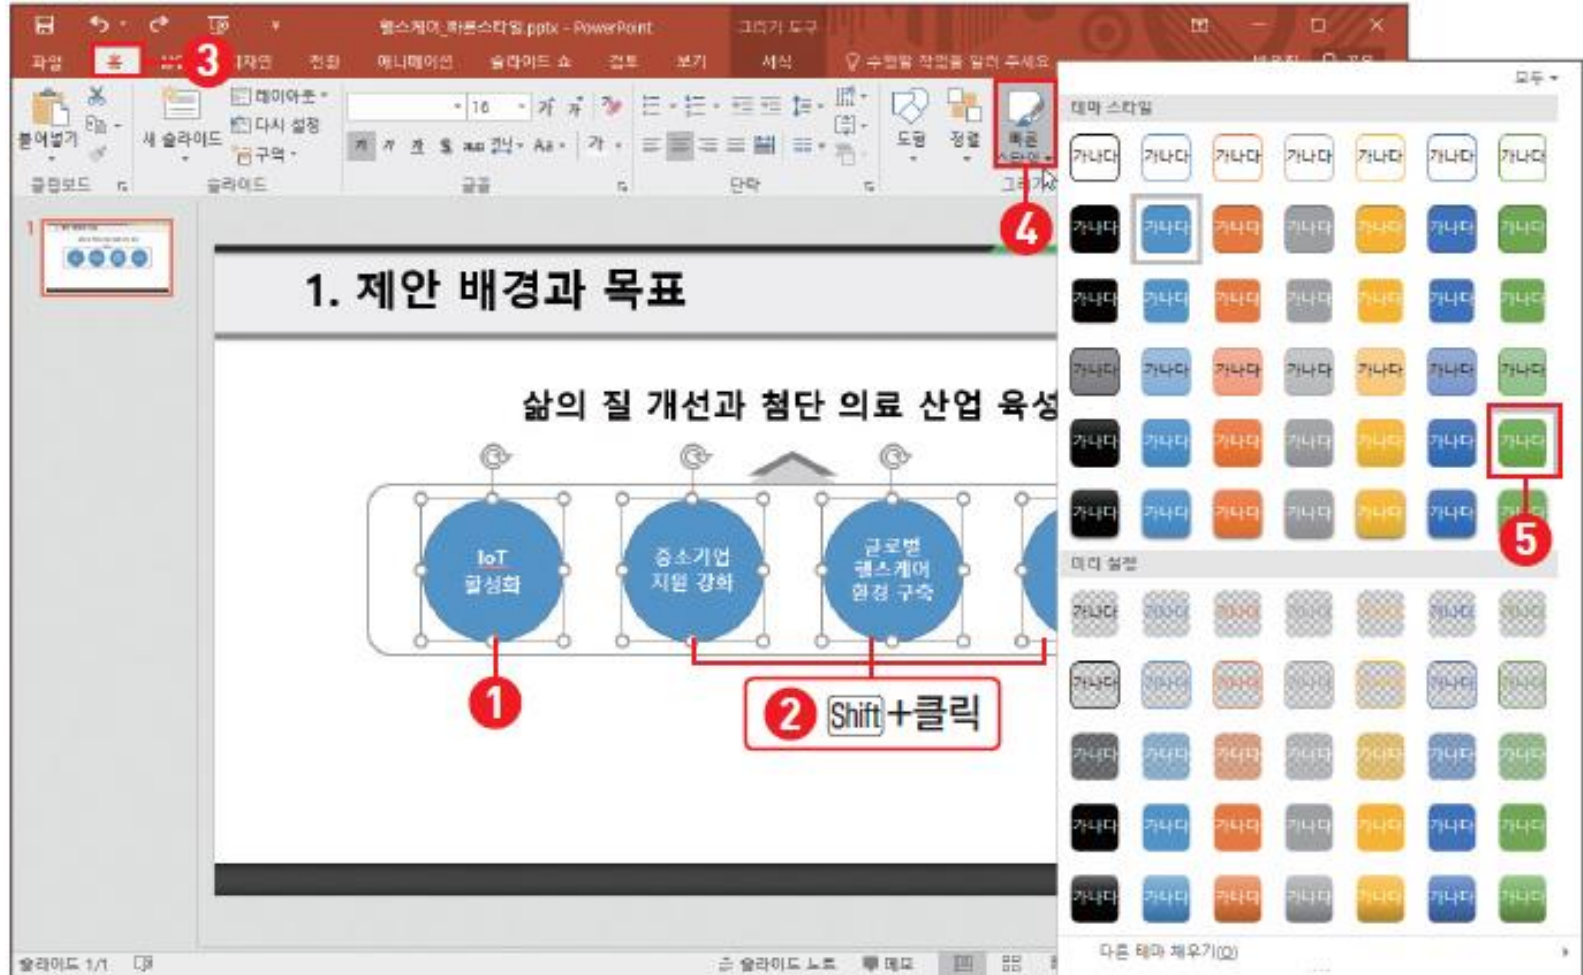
헬스케어_빠른스타일.pptx - PowerPoint 그리기 도구

파일 홈 3 디자인 전환 애니메이션 슬라이드 쇼 검토 보기 서식 수행할 작업을 알려 주세요

붙여넣기 새 슬라이드 레이아웃 다시 설정 구역 클립보드 슬라이드 16 글꼴 단락 도형 정렬 빠른 스타일 그리기 4

1

1. 제안 배경과 목표

삶의 질 개선과 첨단 의료 산업 육성

IoT 활성화

중소기업 지원 강화

글로벌 헬스케어 환경 구축

1

2 Shift+클릭

모두

테마 스타일

가나다

5

미리 설정

다른 테마 채우기(O)

슬라이드 1/1 슬라이드 노트 메모